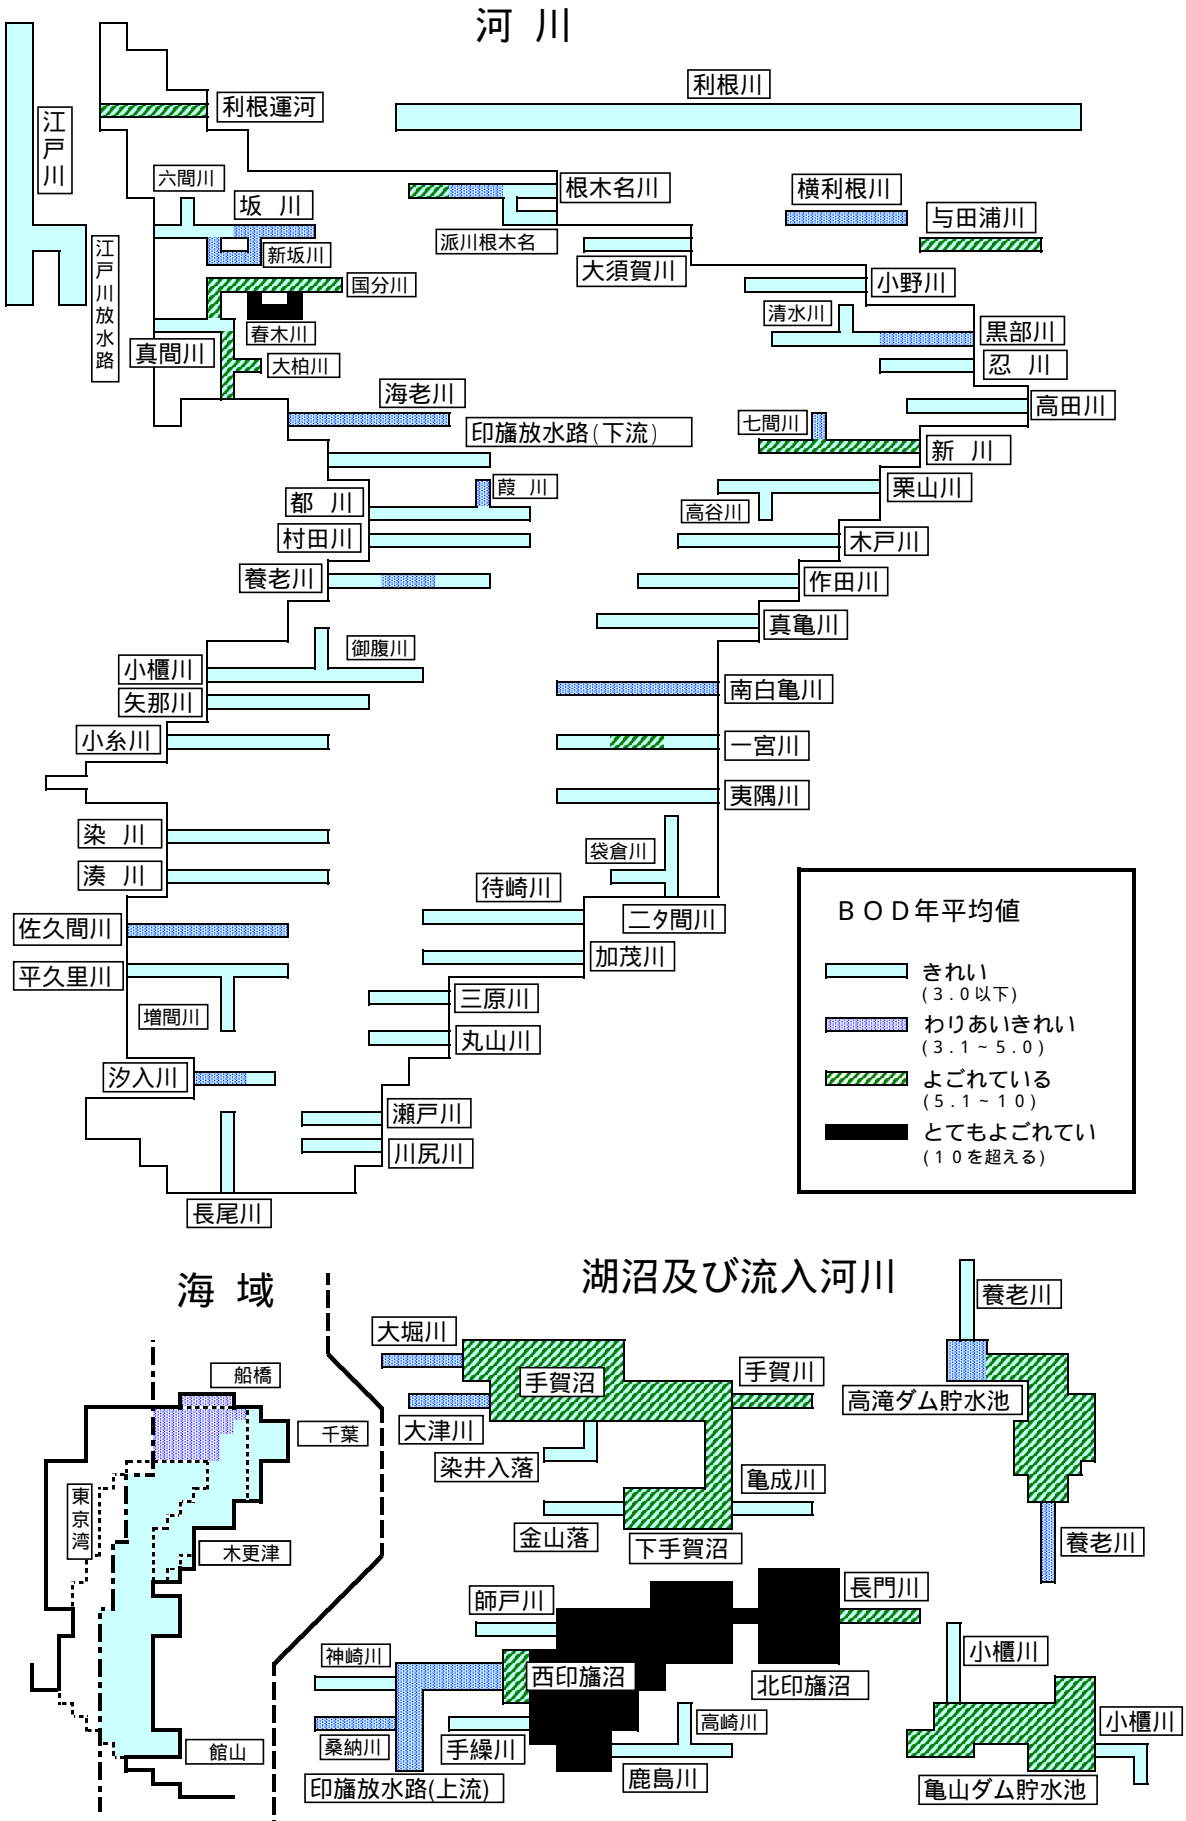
河 川

江戸川

利根運河

利根川

六間川

坂 川

根木名川

横利根川

与田浦川

新坂川

派川根木名

大須賀川

江戸川放水路

国分川

小野川

春木川

清水川

黒部川

真間川

大柏川

忍 川

海老川

高田川

印旛放水路(下流)

七間川

新 川

都 川

葭 川

栗山川

高谷川

村田川

木戸川

養老川

作田川

真亀川

御腹川

小櫃川

南白亀川

矢那川

小糸川

一宮川

夷隅川

染 川

袋倉川

湊 川

待崎川

二タ間川

BOD年平均値

佐久間川

加茂川

平久里川

きれい (3.0以下)

三原川

増間川

わりあいきれい (3.1~5.0)

丸山川

汐入川

よごれている (5.1~10)

瀬戸川

とてもよごれてい (10を超える)

川尻川

長尾川

海 域

湖沼及び流入河川

養老川

大堀川

船橋

手賀沼

手賀川

高滝ダム貯水池

千葉

大津川

染井入落

亀成川

東京湾

金山落

下手賀沼

木更津

養老川

長門川

師戸川

小櫃川

神崎川

西印旛沼

北印旛沼

高崎川

小櫃川

手繰川

館山

桑納川

鹿島川

印旛放水路(上流)

亀山ダム貯水池